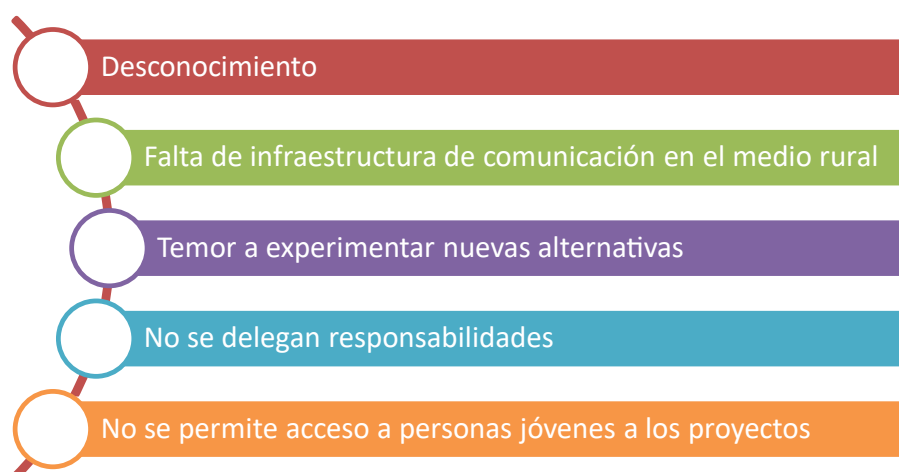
Desconocimiento

Falta de infraestructura de comunicación en el medio rural

Temor a experimentar nuevas alternativas

No se delegan responsabilidades

No se permite acceso a personas jóvenes a los proyectos